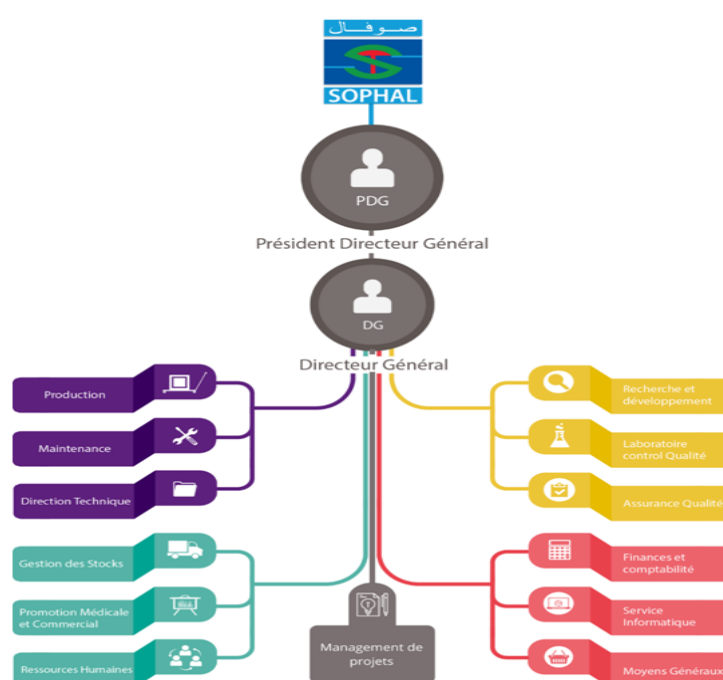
صوفال
SOPHAL

PDG
Président Directeur Général

DG
Directeur Général

Production

Maintenance

Direction Technique

Gestion des Stocks

Promotion Médicale et Commercial

Ressources Humaines

Management de projets

Recherche et développement

Laboratoire control Qualité

Assurance Qualité

Finances et comptabilité

Service Informatique

Moyens Généraux